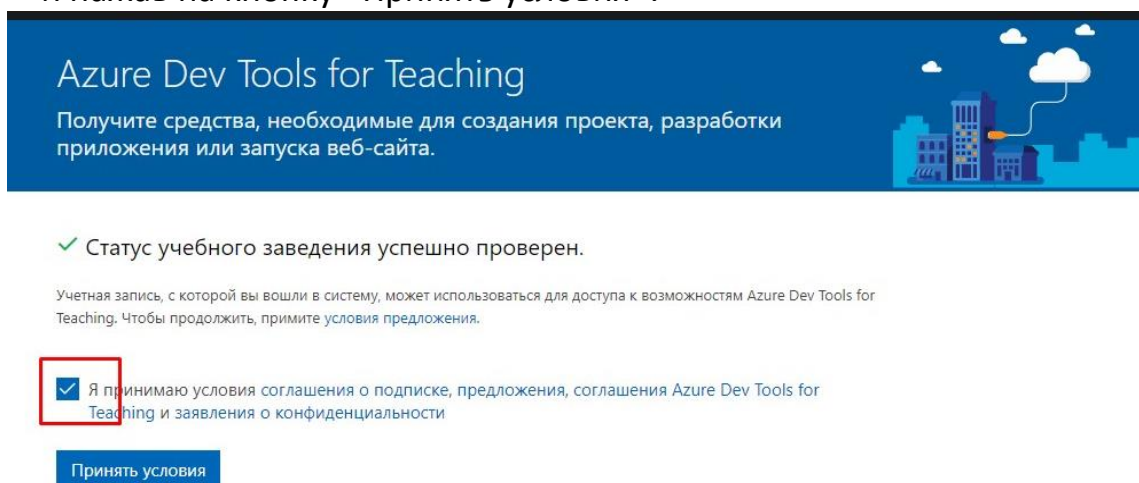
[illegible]

Azure Dev Tools for Teaching

Получите средства, необходимые для создания проекта, разработки приложения или запуска веб-сайта.

✓ Статус учебного заведения успешно проверен.

Учетная запись, с которой вы вошли в систему, может использоваться для доступа к возможностям Azure Dev Tools for Teaching. Чтобы продолжить, примите условия предложения.

Я принимаю условия соглашения о подписке, предложения, соглашения Azure Dev Tools for Teaching и заявления о конфиденциальности

Принять условия